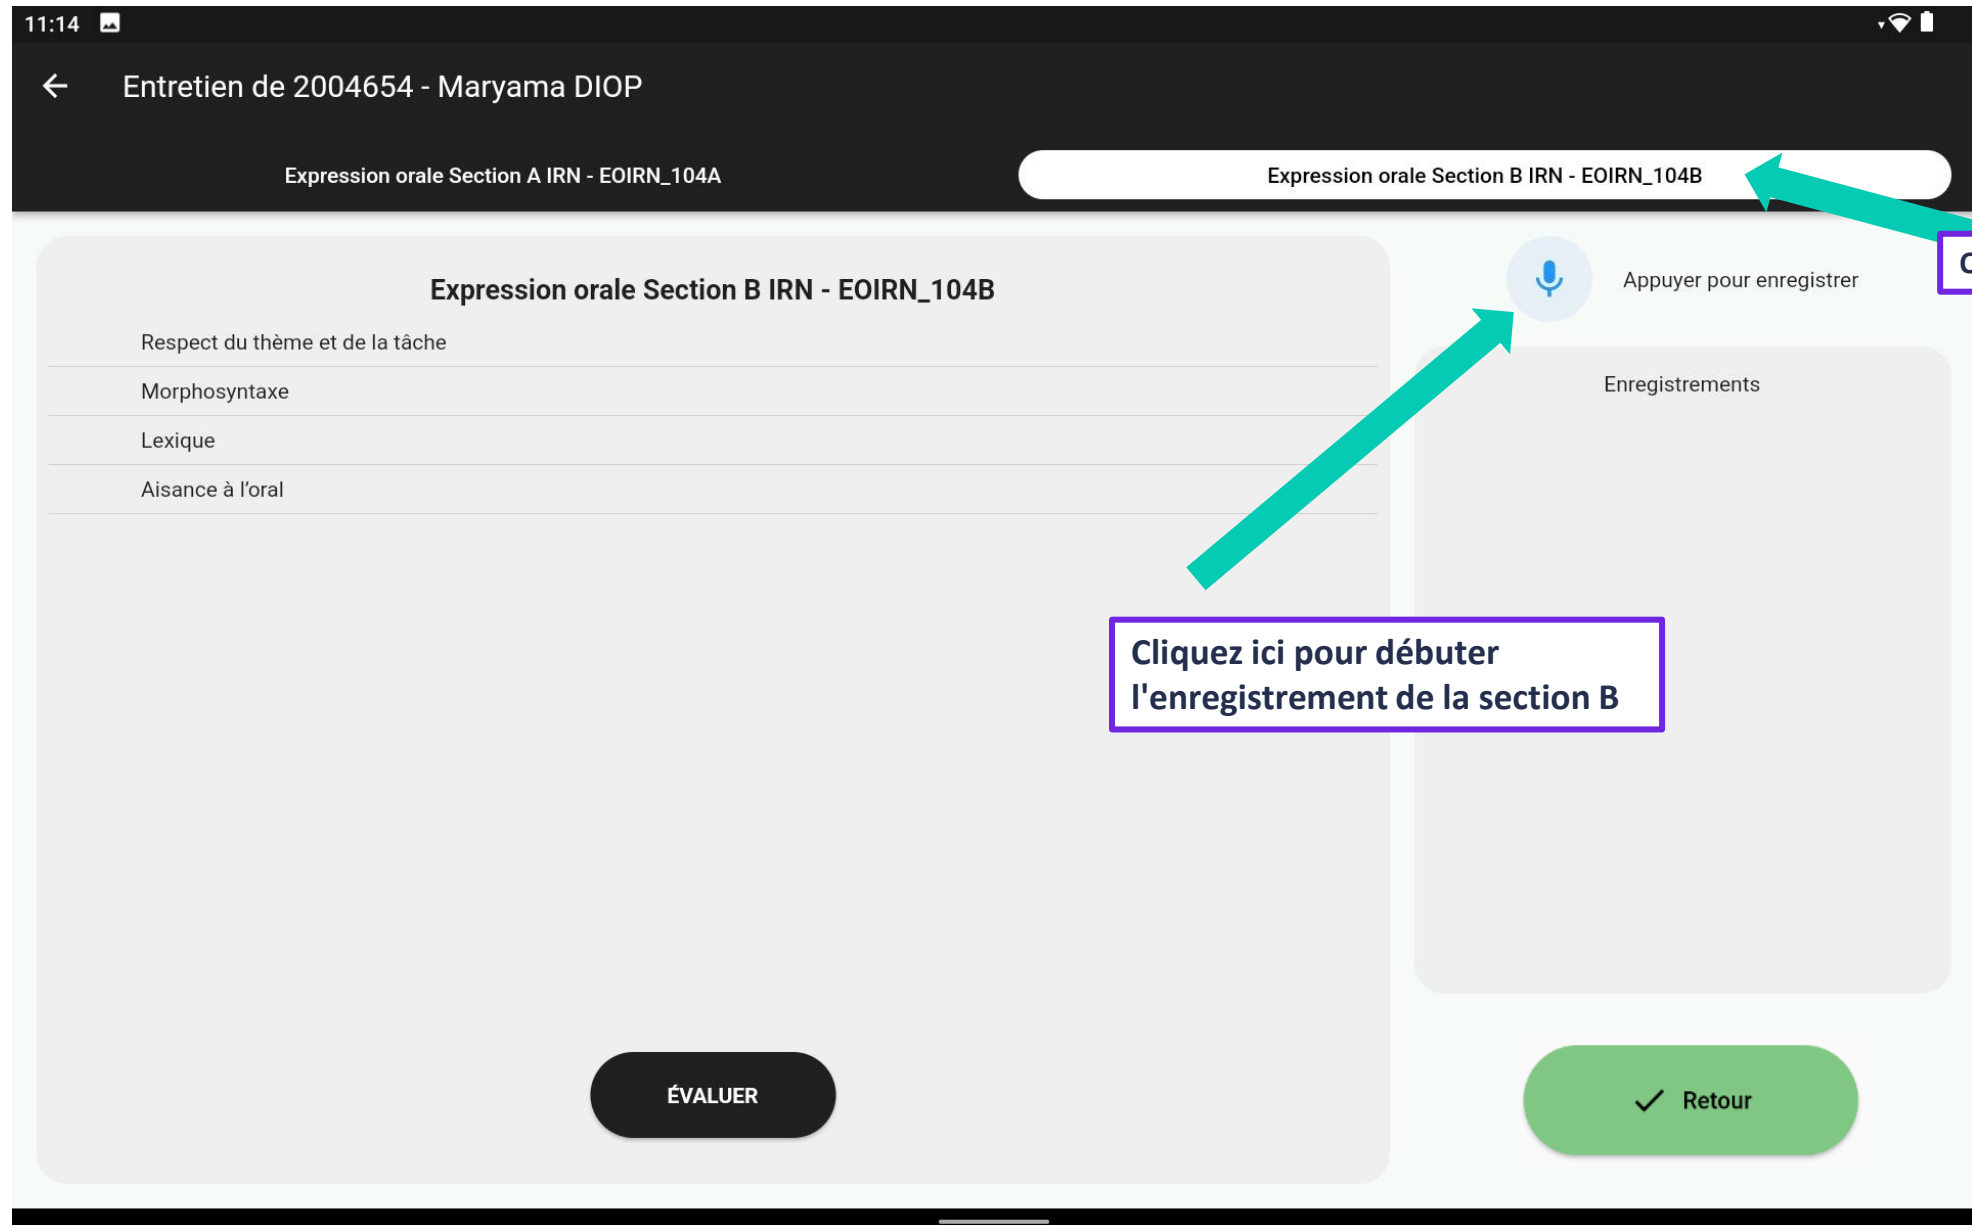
11:14

Entretien de 2004654 - Maryama DIOP

Expression orale Section A IRN - EOIRN_104A

Expression orale Section B IRN - EOIRN_104B

C

Expression orale Section B IRN - EOIRN_104B

Respect du thème et de la tâche

Morphosyntaxe

Lexique

Aisance à l'oral

Appuyer pour enregistrer

Enregistrements

Cliquez ici pour débuter l'enregistrement de la section B

ÉVALUER

Retour